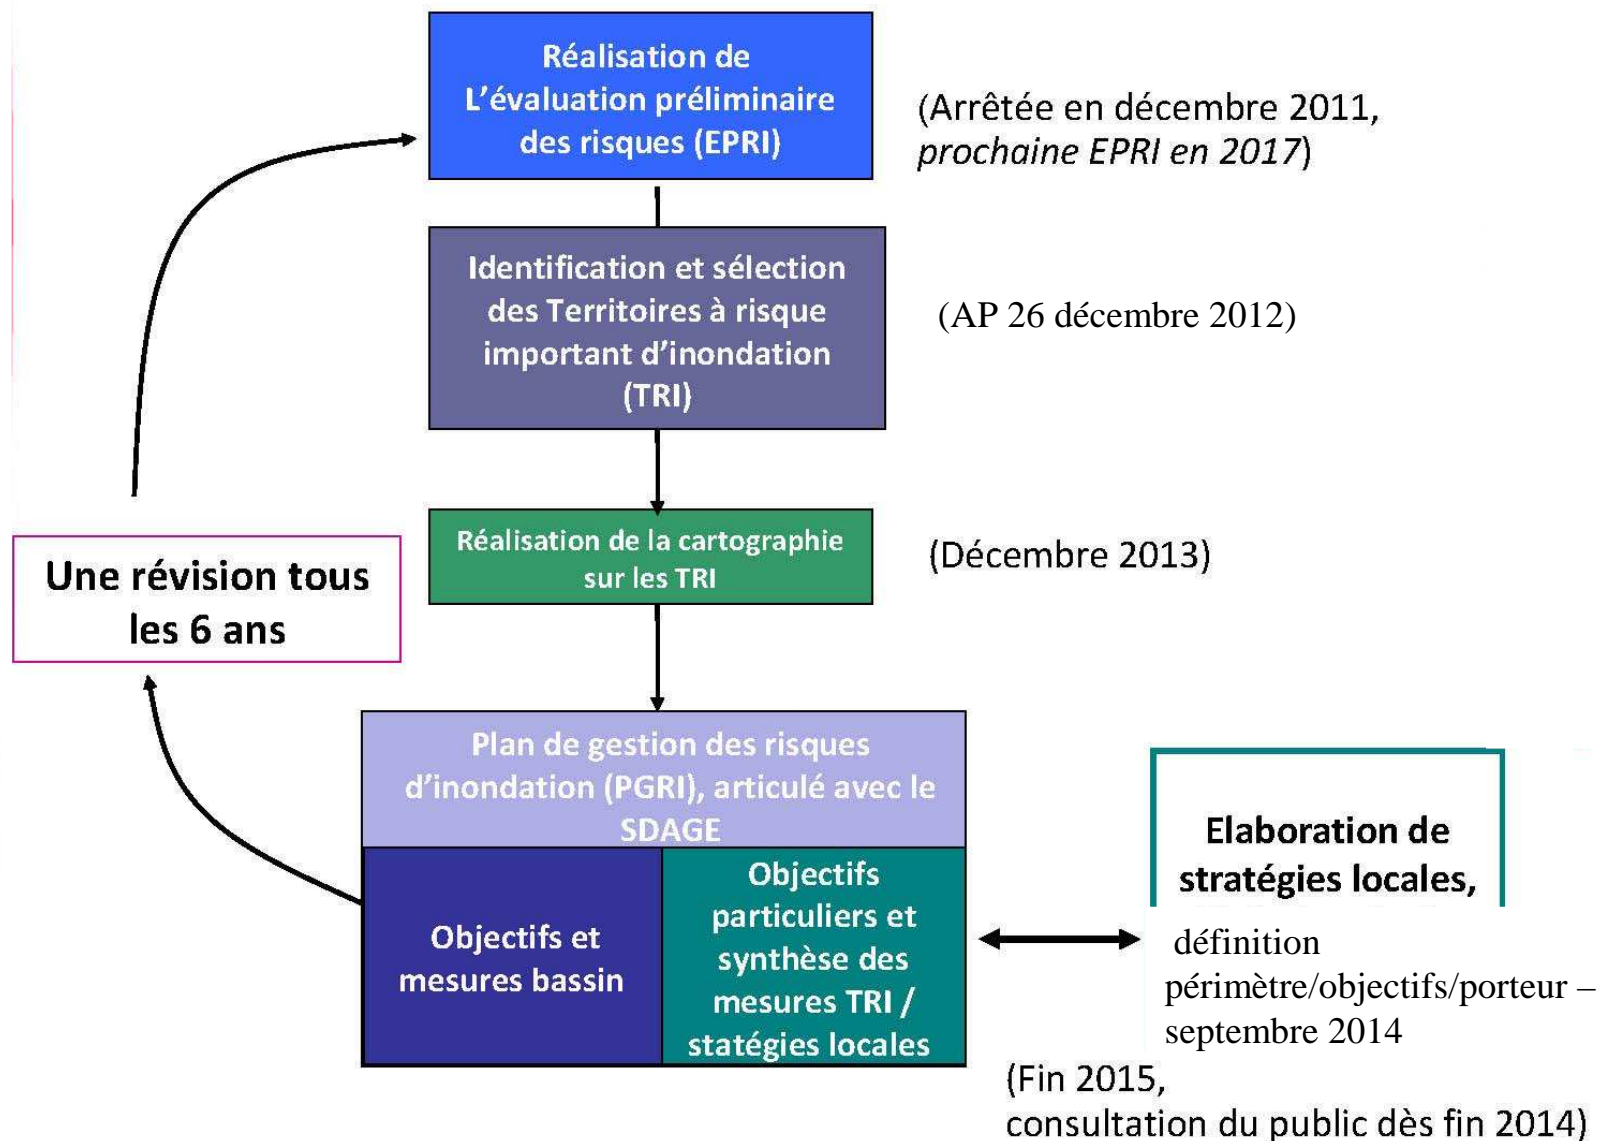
Réalisation de L'évaluation préliminaire des risques (EPRI)

(Arrêtée en décembre 2011, *prochaine EPRI en 2017*)

Identification et sélection des Territoires à risque important d'inondation (TRI)

(AP 26 décembre 2012)

Une révision tous les 6 ans

Réalisation de la cartographie sur les TRI

(Décembre 2013)

Plan de gestion des risques d'inondation (PGRI), articulé avec le SDAGE

Objectifs et mesures bassin

Objectifs particuliers et synthèse des mesures TRI / statégies locales

Elaboration de stratégies locales,

définition périmètre/objectifs/porteur – septembre 2014

(Fin 2015, consultation du public dès fin 2014)